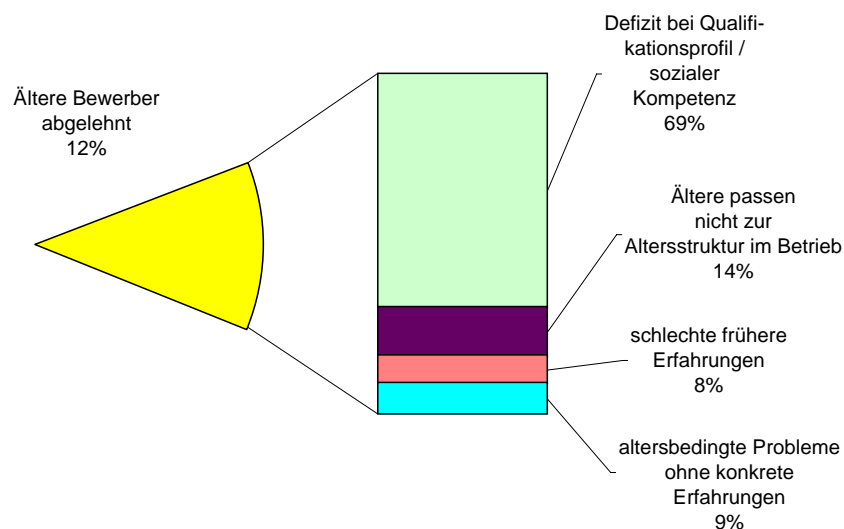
Ältere Bewerber abgelehnt 12%

Defizit bei Qualifikationsprofil / sozialer Kompetenz 69%

Ältere passen nicht zur Altersstruktur im Betrieb 14%

schlechte frühere Erfahrungen 8%

altersbedingte Probleme ohne konkrete Erfahrungen 9%